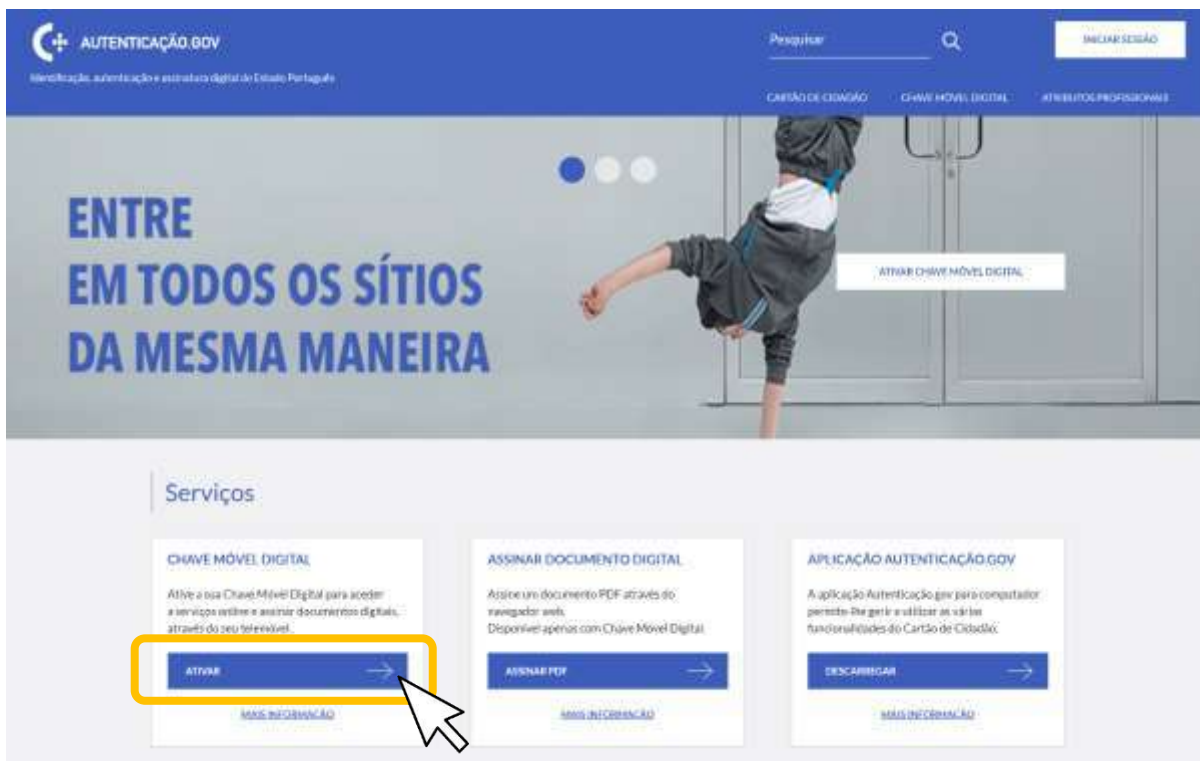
AUTENTICAÇÃO.GOV

Identificação, autenticação e assinatura digital do Estado Português

Pesquisar

INICIAR SESSÃO

CARTÃO DE CIDADÃO

CHAVE MÓVEL DIGITAL

ATRIBUTOS PROFISSIONAIS

ENTRE
EM TODOS OS SÍTIOS
DA MESMA MANEIRA

ATIVAR CHAVE MÓVEL DIGITAL

Serviços

CHAVE MÓVEL DIGITAL

Ative a sua Chave Móvel Digital para aceder a serviços online e assinar documentos digitais, através do seu telemóvel.

ATIVAR

MAIS INFORMAÇÃO

ASSINAR DOCUMENTO DIGITAL

Assine um documento PDF através do navegador web. Disponível apenas com Chave Móvel Digital.

ASSINAR PDF

MAIS INFORMAÇÃO

APLICAÇÃO AUTENTICAÇÃO.GOV

A aplicação Autenticação.gov para computador permite-lhe gerir e utilizar as várias funcionalidades do Cartão de Cidadão.

DESCARREGAR

MAIS INFORMAÇÃO